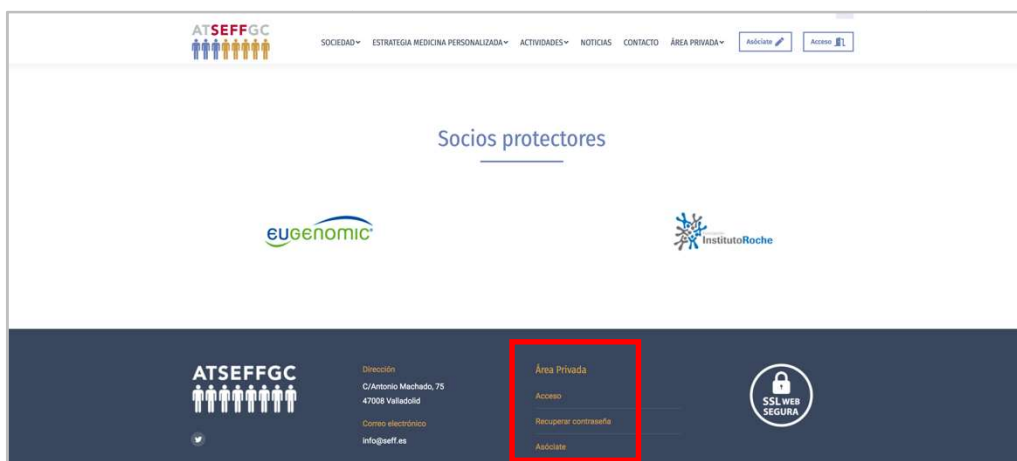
ATSEFFGC

SOCIEDAD ESTRATEGIA MEDICINA PERSONALIZADA ACTIVIDADES NOTICIAS CONTACTO ÁREA PRIVADA Asóciate Acceso

Socios protectores

eugenomic

InstitutoRoche

ATSEFFGC

Dirección
C/Antonio Machado, 75
47008 Valladolid

Correo electrónico
info@seff.es

Área Privada
Acceso
Recuperar contraseña
Asóciate

SSL WEB SEGURA